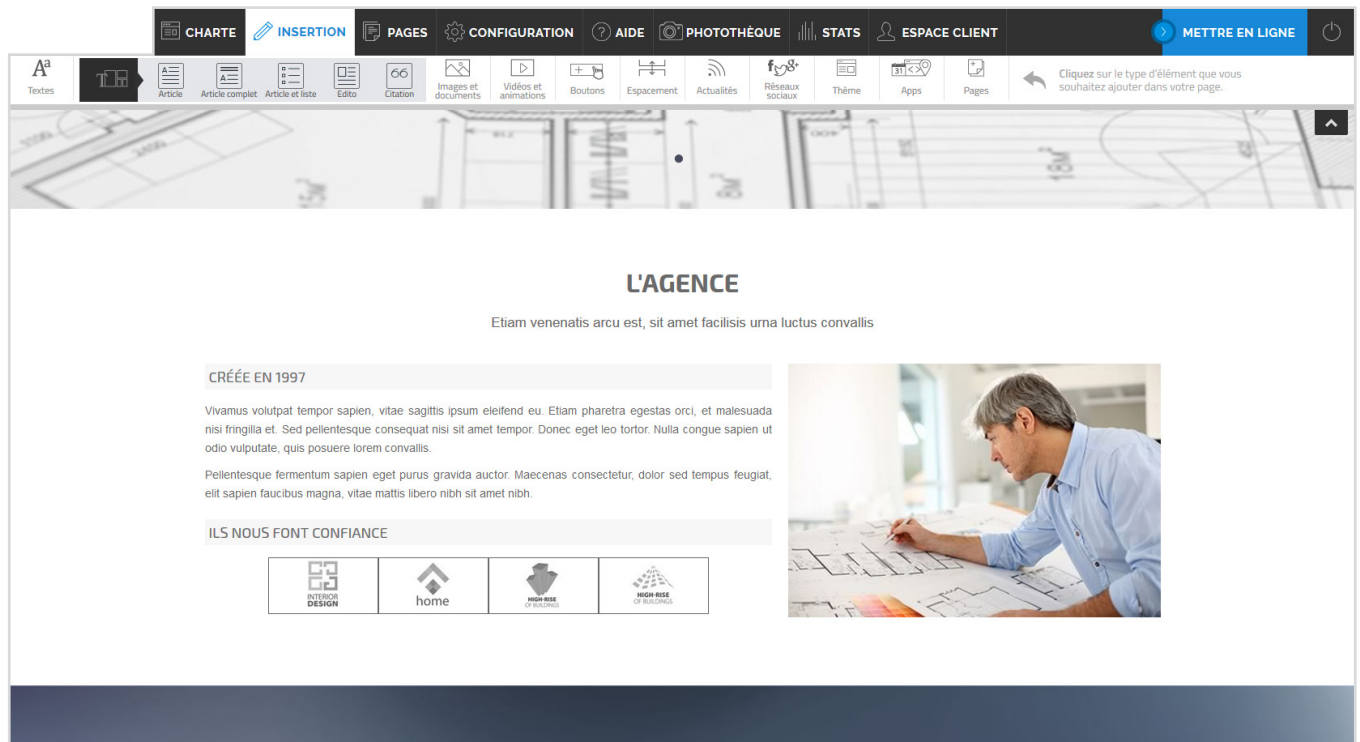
CHARTE INSERTION PAGES CONFIGURATION AIDE PHOTOTHÈQUE STATS ESPACE CLIENT METTRE EN LIGNE

Textes Article Article complet Article et liste Edito Citation Images et documents Vidéos et animations Boutons Espacement Actualités Réseaux sociaux Thème Apps Pages

Cliquez sur le type d'élément que vous souhaitez ajouter dans votre page.

L'AGENCE

Etiam venenatis arcu est, sit amet facilisis urna luctus convallis

CRÉÉE EN 1997

Vivamus volutpat tempor sapien, vitae sagittis ipsum eleifend eu. Etiam pharetra egestas orci, et malesuada nisi fringilla et. Sed pellentesque consequat nisi sit amet tempor. Donec eget leo tortor. Nulla congue sapien ut odio vulputate, quis posuere lorem convallis.

Pellentesque fermentum sapien eget purus gravida auctor. Maecenas consectetur, dolor sed tempus feugiat, elit sapien faucibus magna, vitae mattis libero nibh sit amet nibh.

ILS NOUS FONT CONFIANCE

INTERIOR DESIGN

home

HIGH-RISE OF BUILDINGS

HIGH-RISE OF BUILDINGS